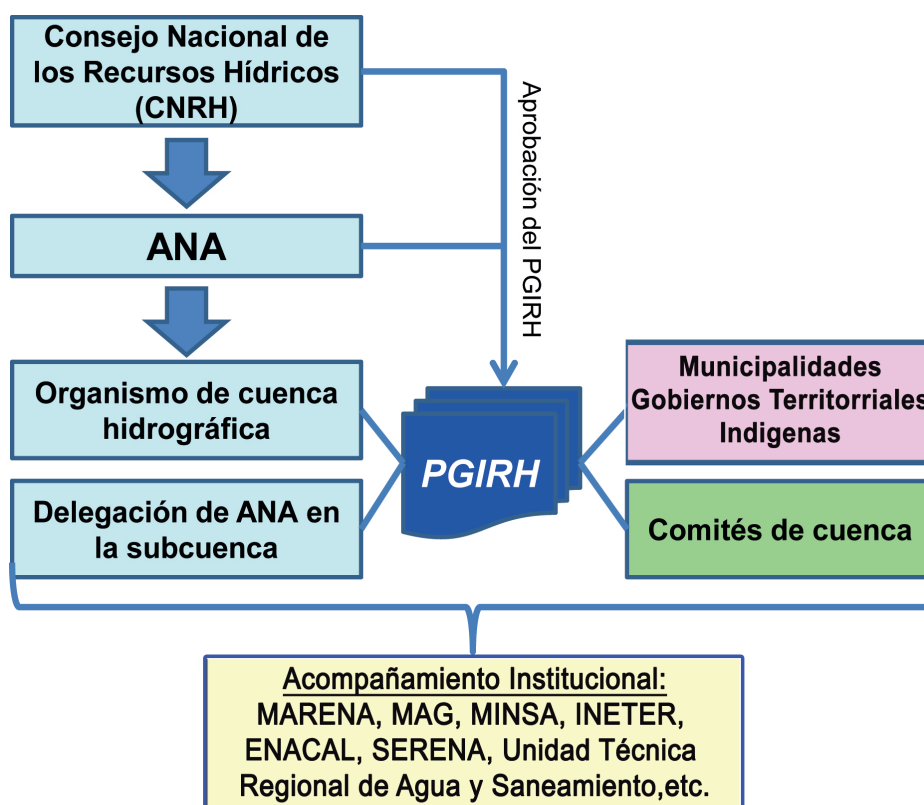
Consejo Nacional de los Recursos Hídricos (CNRH)

Aprobación del PGIRH

ANA

Organismo de cuenca hidrográfica

PGIRH

Municipalidades Gobiernos Territorriales Indigenas

Delegación de ANA en la subcuenca

Comités de cuenca

Acompañamiento Institucional:
MARENA, MAG, MINSA, INETER, ENACAL, SERENA, Unidad Técnica Regional de Agua y Saneamiento,etc.